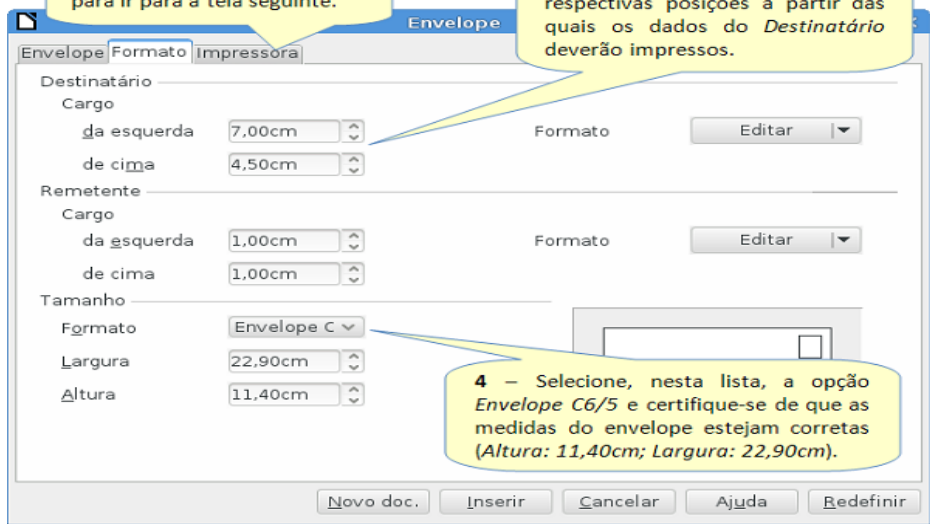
para ir para a tela seguinte.

Envelope

respectivas posições a partir das quais os dados do *Destinatário* deverão impressos.

Envelope Formato Impressora

Destinatário

Cargo

da esquerda 7,00cm

de cima 4,50cm

Formato Editar

Remetente

Cargo

da esquerda 1,00cm

de cima 1,00cm

Formato Editar

Tamanho

Formato Envelope C

Largura 22,90cm

Altura 11,40cm

**4** – Selecione, nesta lista, a opção *Envelope C6/5* e certifique-se de que as medidas do envelope estejam corretas (*Altura: 11,40cm; Largura: 22,90cm*).

Novo doc. Inserir Cancelar Ajuda Redefinir